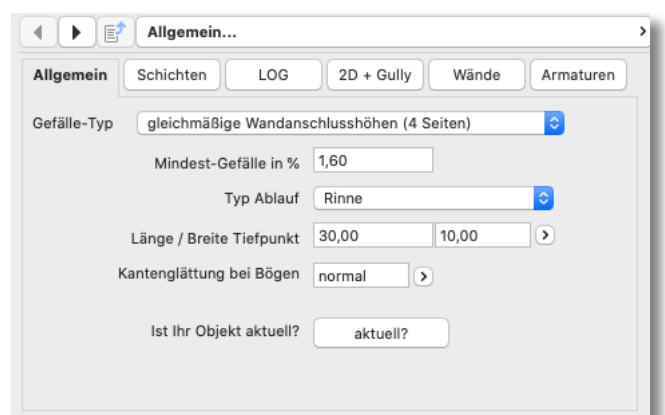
Allgemein...

Allgemein | Schichten | LOG | 2D + Gully | Wände | Armaturen

Gefälle-Typ gleichmäßige Wandanschlusshöhen (4 Seiten)

Mindest-Gefälle in % 1,60

Typ Ablauf Rinne

Länge / Breite Tiefpunkt 30,00 10,00

Kantenglättung bei Bögen normal

Ist Ihr Objekt aktuell? aktuell?